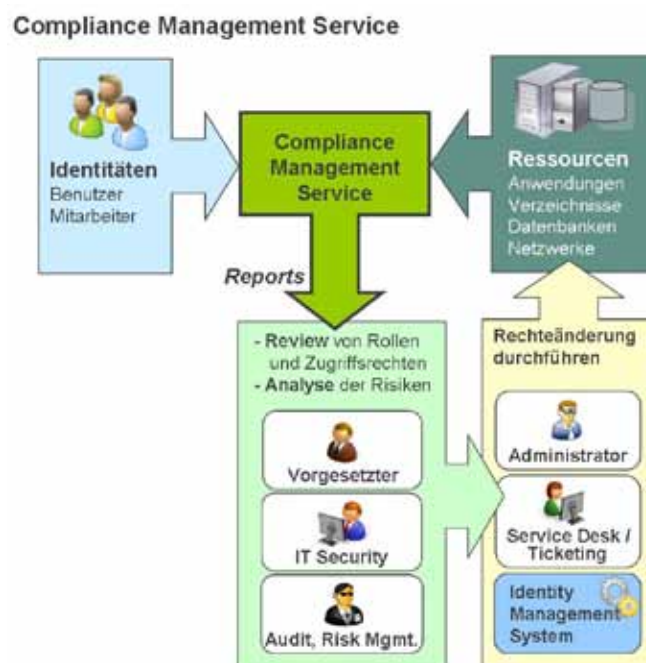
Compliance Management Service

Identitäten
Benutzer
Mitarbeiter

Compliance Management Service

Ressourcen
Anwendungen
Verzeichnisse
Datenbanken
Netzwerke

Reports

- Review von Rollen und Zugriffsrechten
- Analyse der Risiken

Vorgesetzter

IT Security

Audit, Risk Mgmt.

Rechteänderung durchführen

Administrator

Service Desk / Ticketing

Identity Management System